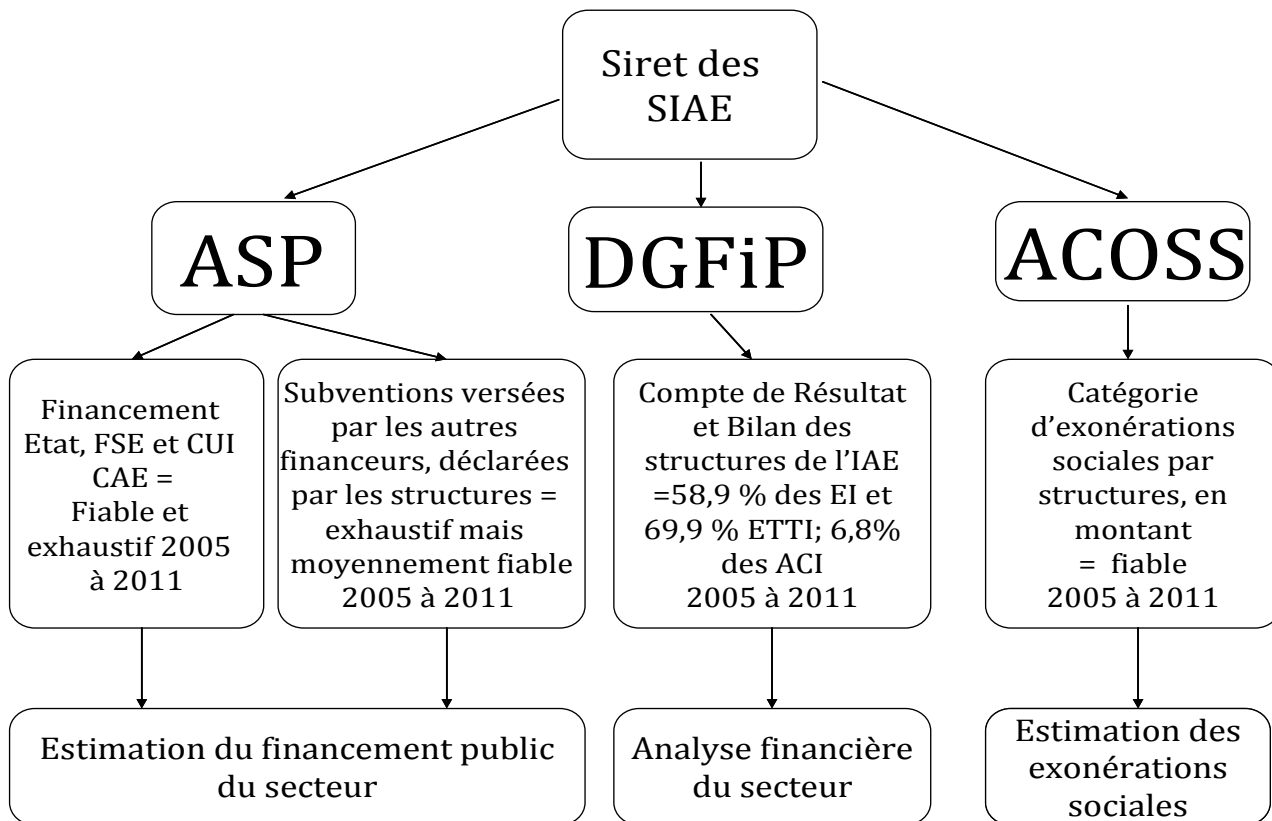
Siret des SIAE

ASP

DGFiP

ACOSS

Financement Etat, FSE et CUI CAE = Fiable et exhaustif 2005 à 2011

Subventions versées par les autres financeurs, déclarées par les structures = exhaustif mais moyennement fiable 2005 à 2011

Compte de Résultat et Bilan des structures de l'IAE =58,9 % des EI et 69,9 % ETTI; 6,8% des ACI 2005 à 2011

Catégorie d'exonérations sociales par structures, en montant = fiable 2005 à 2011

Estimation du financement public du secteur

Analyse financière du secteur

Estimation des exonérations sociales